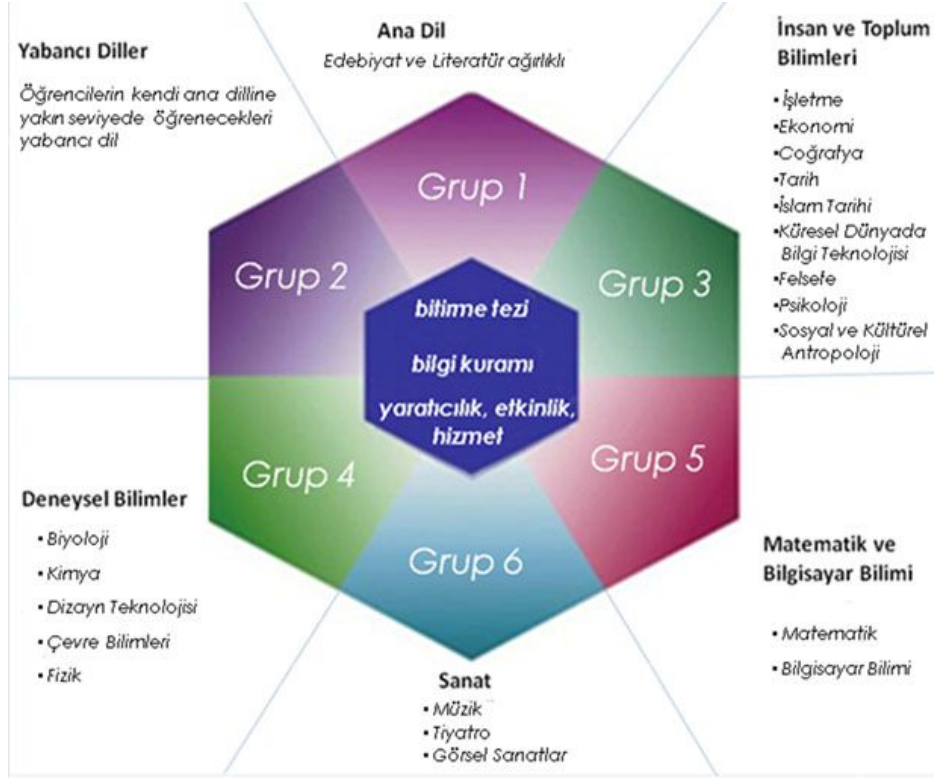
Ana Dil
Edebiyat ve Literatür ağırlıklı

Yabancı Diller
Öğrencilerin kendi ana dilline yakın seviyede öğrenecekleri yabancı dil

İnsan ve Toplum Bilimleri
•İşletme
•Ekonomi
•Coğrafya
•Tarih
•İslam Tarihi
•Küresel Dünyada Bilgi Teknolojisi
•Felsefe
•Psikoloji
•Sosyal ve Kültürel Antropoloji

Grup 1
Grup 2
Grup 3

bitirme tezi
bilgi kuramı
yaratıcılık, etkinlik, hizmet

Grup 4
Grup 5
Grup 6

Deneysel Bilimler
• Biyoloji
• Kimya
• Dizayn Teknolojisi
• Çevre Bilimleri
• Fizik

Matematik ve Bilgisayar Bilimi
• Matematik
• Bilgisayar Bilimi

Sanat
• Müzik
• Tiyatro
• Görsel Sanatlar